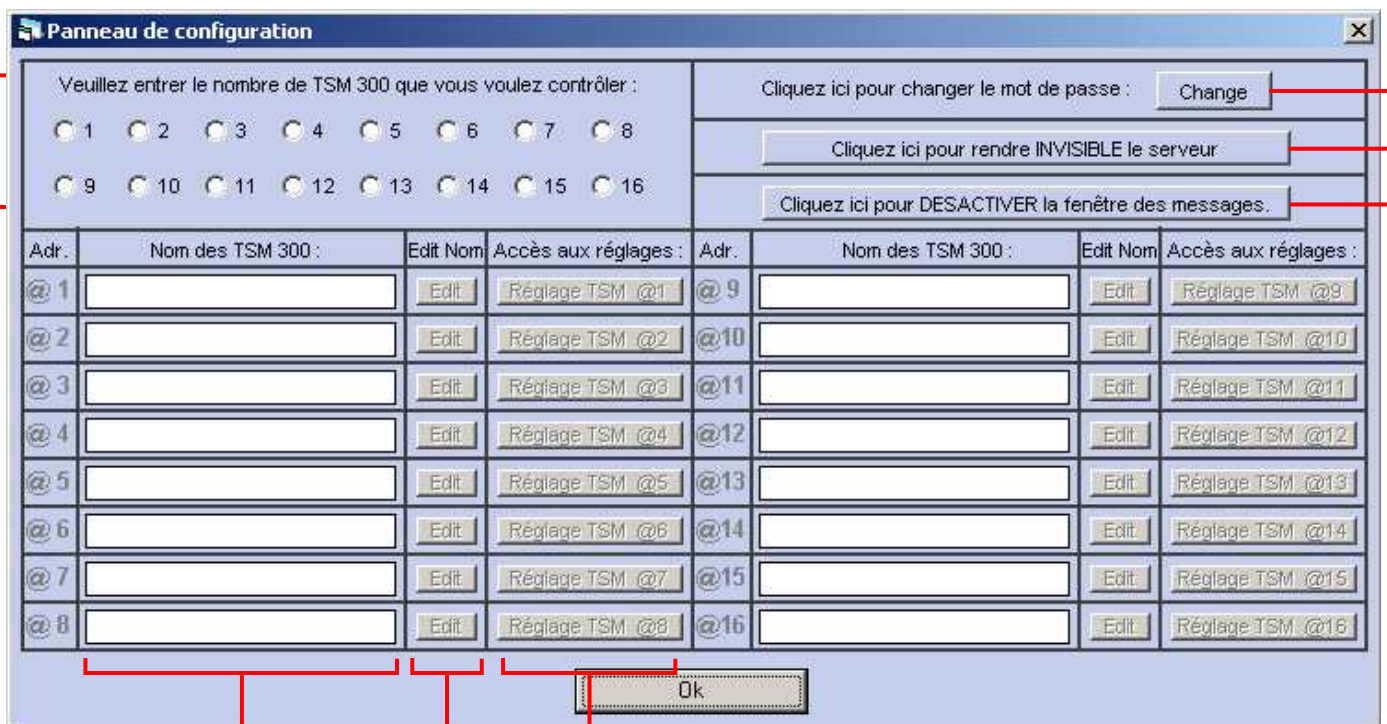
Panneau de configuration

Veuillez entrer le nombre de TSM 300 que vous voulez contrôler :

1 2 3 4 5 6 7 8
9 10 11 12 13 14 15 16

Cliquez ici pour changer le mot de passe : Change

Cliquez ici pour rendre INVISIBLE le serveur

Cliquez ici pour DESACTIVER la fenêtre des messages.

| Adr. | Nom des TSM 300 : | Edit Nom | Accès aux réglages : | Adr. | Nom des TSM 300 : | Edit Nom | Accès aux réglages : |
|---|---|---|---|---|---|---|---|
| @ 1 | | Edit | Réglage TSM @1 | @ 9 | | Edit | Réglage TSM @9 |
| @ 2 | | Edit | Réglage TSM @2 | @10 | | Edit | Réglage TSM @10 |
| @ 3 | | Edit | Réglage TSM @3 | @11 | | Edit | Réglage TSM @11 |
| @ 4 | | Edit | Réglage TSM @4 | @12 | | Edit | Réglage TSM @12 |
| @ 5 | | Edit | Réglage TSM @5 | @13 | | Edit | Réglage TSM @13 |
| @ 6 | | Edit | Réglage TSM @6 | @14 | | Edit | Réglage TSM @14 |
| @ 7 | | Edit | Réglage TSM @7 | @15 | | Edit | Réglage TSM @15 |
| @ 8 | | Edit | Réglage TSM @8 | @16 | | Edit | Réglage TSM @16 |

Ok